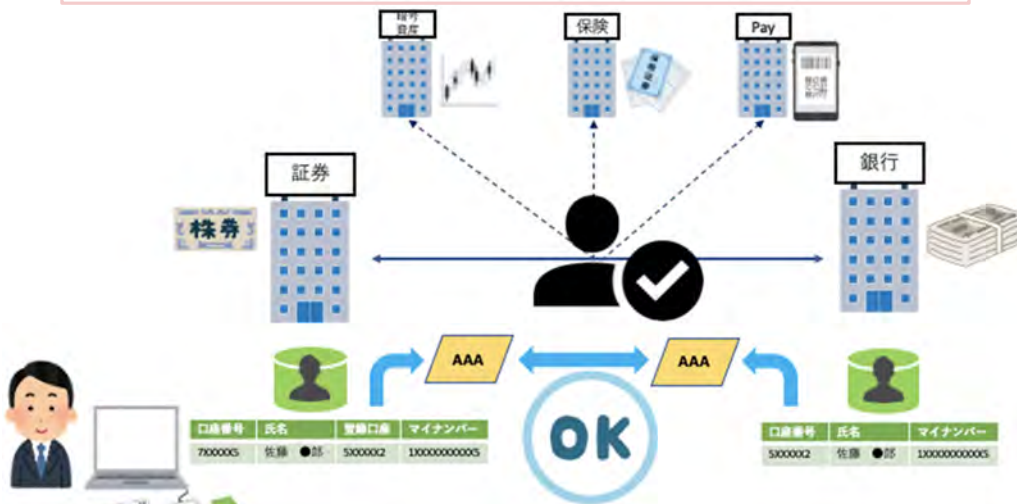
暗号資産

保険

Pay

証券

銀行

株券

AAA

AAA

OK

| 口座番号 | 氏名 | 登録口座 | マイナンバー |
|---|---|---|---|
| 7X0000S | 佐藤 ●郎 | 5X0000X2 | 1X00000000XS |

| 口座番号 | 氏名 | マイナンバー |
|---|---|---|
| 5X0000X2 | 佐藤 ●郎 | 1X00000000XS |